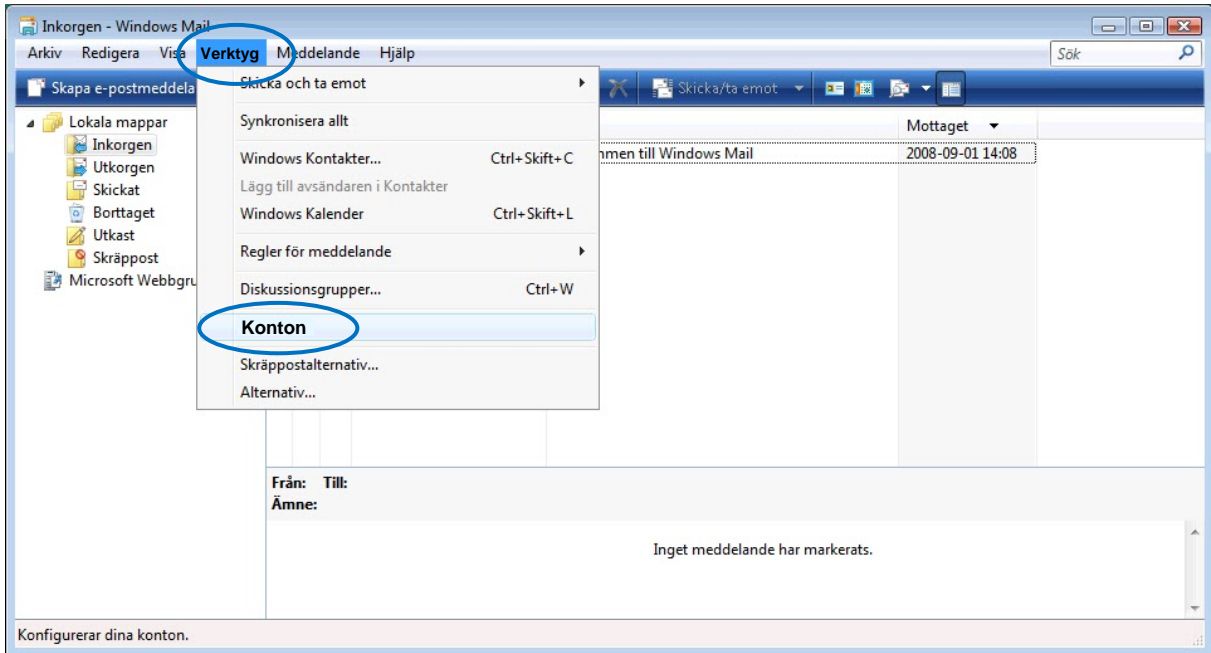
Inkorgen - Windows Mail

Arkiv Redigera Visa Verktyg Meddelande Hjälp

Sök

Skapa e-postmeddela

Skicka/ta emot

Lokala mappar
Inkorgen
Utkorgen
Skickat
Borttaget
Utkast
Skräppost
Microsoft Webbgru

Skicka och ta emot
Synkronisera allt
Windows Kontakter... Ctrl+Skift+C
Lägg till avsändaren i Kontakter
Windows Kalender Ctrl+Skift+L
Regler för meddelande
Diskussionsgrupper... Ctrl+W
Konton
Skräppostalternativ...
Alternativ...

Mottaget

nmen till Windows Mail 2008-09-01 14:08

Från: Till:
Ämne:

Inget meddelande har markerats.

Konfigurerar dina konton.